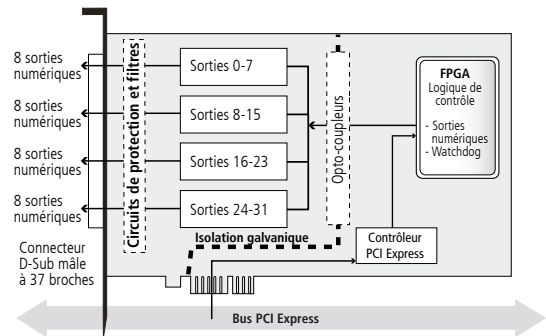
8 sorties numériques

8 sorties numériques

8 sorties numériques

8 sorties numériques

Circuits de protection et filtres

Sorties 0-7

Sorties 8-15

Sorties 16-23

Sorties 24-31

Opto-coupleurs

FPGA
Logique de contrôle
- Sorties numériques
- Watchdog

Isolation galvanique

Contrôleur PCI Express

Connecteur D-Sub mâle à 37 broches

Bus PCI Express